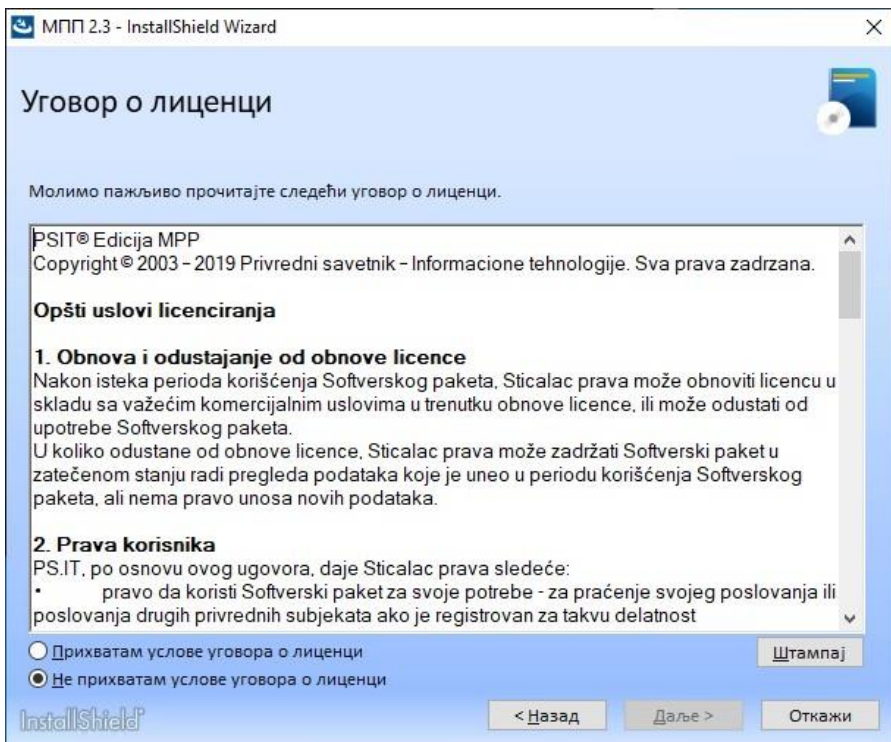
МПП 2.3 - InstallShield Wizard

Уговор о лиценци

Молимо пажљиво прочитајте следећи уговор о лиценци.

PSIT® Edicija MPP
Copyright © 2003 – 2019 Privredni savetnik – Informacione tehnologije. Sva prava zadrzana.

Opšti uslovi licenciranja

1. Obnova i odustajanje od obnove licence
Nakon isteka perioda korišćenja Softverskog paketa, Sticalac prava može obnoviti licencu u skladu sa važećim komercijalnim uslovima u trenutku obnove licence, ili može odustati od upotrebe Softverskog paketa.
U koliko odustane od obnove licence, Sticalac prava može zadržati Softverski paket u zatečenom stanju radi pregleda podataka koje je uneo u periodu korišćenja Softverskog paketa, ali nema pravo unosa novih podataka.

2. Prava korisnika
PS.IT, po osnovu ovog ugovora, daje Sticalac prava sledeće:
• pravo da koristi Softverski paket za svoje potrebe - za praćenje svojeg poslovanja ili poslovanja drugih privrednih subjekata ako je registrovan za takvu delatnost

Прихватам услове уговора о лиценци
Не прихватам услове уговора о лиценци

Штампај

InstallShield

< Назад
Даље >
Откажи